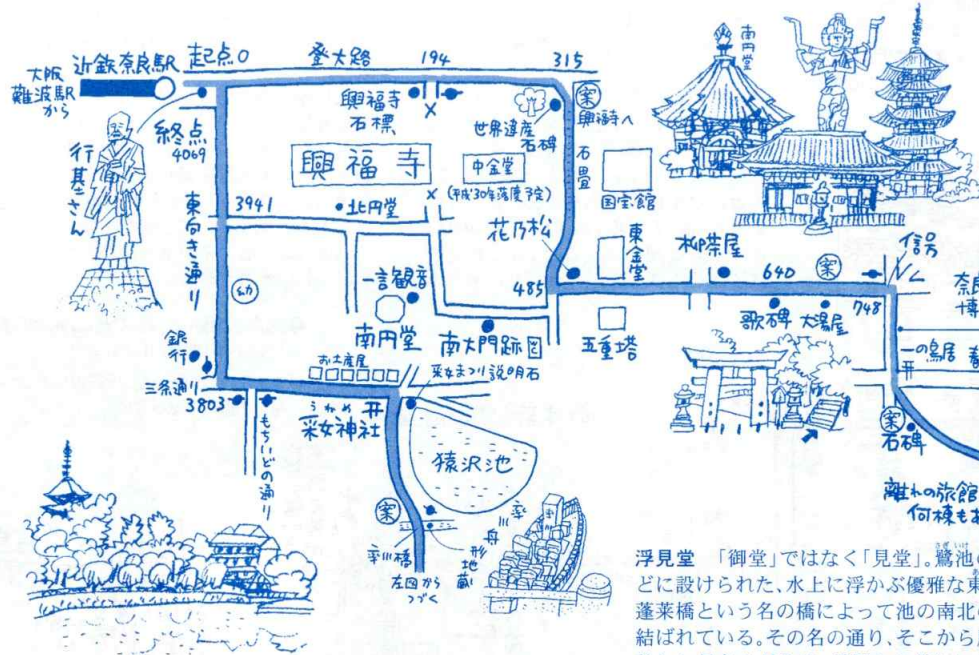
近鉄奈良駅 起点0 登大路 194 315

大阪 難波駅 から

行基さん

終点 4069

興福寺 石標

世界遺産 石碑

興福寺へ

興福寺

中金堂 (平成30年落慶予定)

石畳

国宝館

東向き通り

3941

北円堂

花乃松

東金堂

柳茶屋

640

信号

奈 博

一言観音

485

748

歌碑 大湯屋

南円堂

南大門跡

五重塔

一の鳥居

銀行

お土産屋

采女まつり説明石

三条通り

3803

もちいどの通り

うねめ 采女神社

猿沢池

石碑

離れの旅館 何棟もあ

率川橋

左図からつづく

地蔵

浮見堂 「御堂」ではなく「見堂」。鷺池などに設けられた、水上に浮かぶ優雅な 蓬莱橋という名の橋によって池の南北 結ばれている。その名の通り、そこから